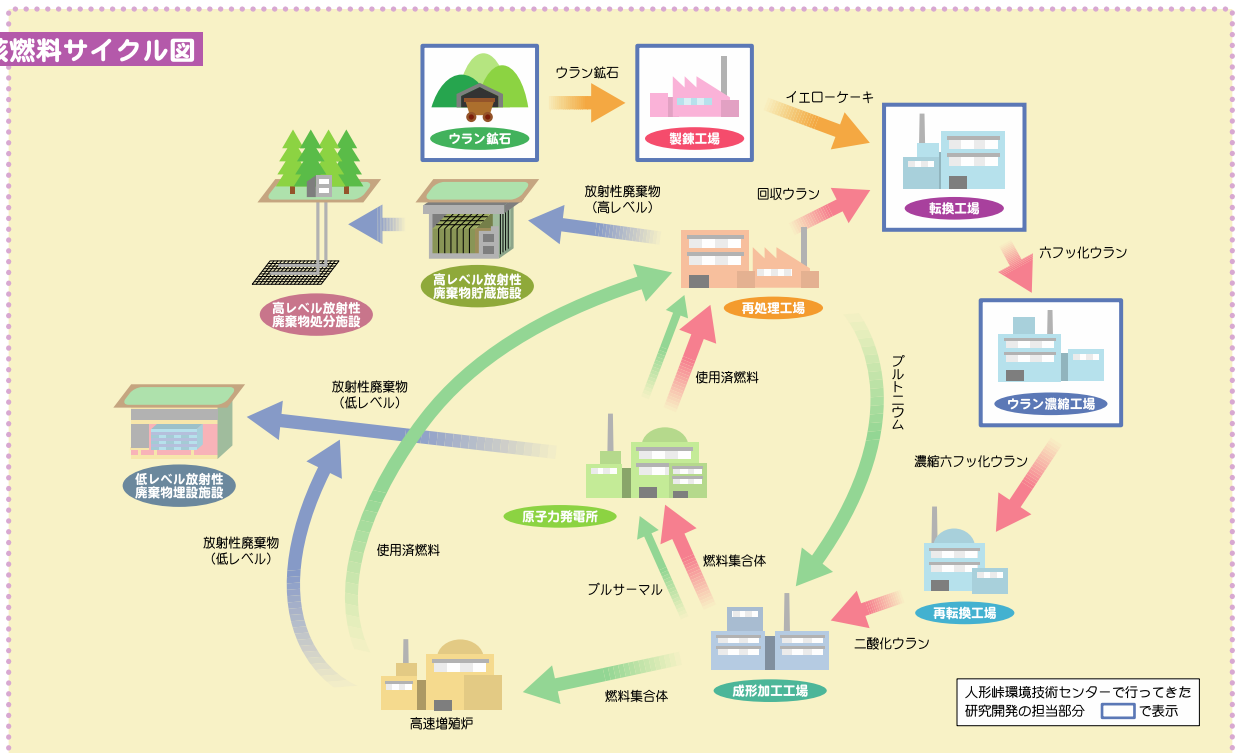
核燃料サイクル図

ウラン鉱石
ウラン鉱石
製錬工場
イエローケーキ
転換工場
回収ウラン
放射性廃棄物
（高レベル）
高レベル放射性廃棄物処分施設
高レベル放射性廃棄物貯蔵施設
再処理工場
六フッ化ウラン
ウラン濃縮工場
プルトニウム
使用済燃料
放射性廃棄物
（低レベル）
低レベル放射性廃棄物埋設施設
原子力発電所
濃縮六フッ化ウラン
再転換工場
放射性廃棄物
（低レベル）
使用済燃料
燃料集合体
プルサーマル
二酸化ウラン
成形加工工場
燃料集合体
高速増殖炉
人形峠環境技術センターで行ってきた研究開発の担当部分 で表示